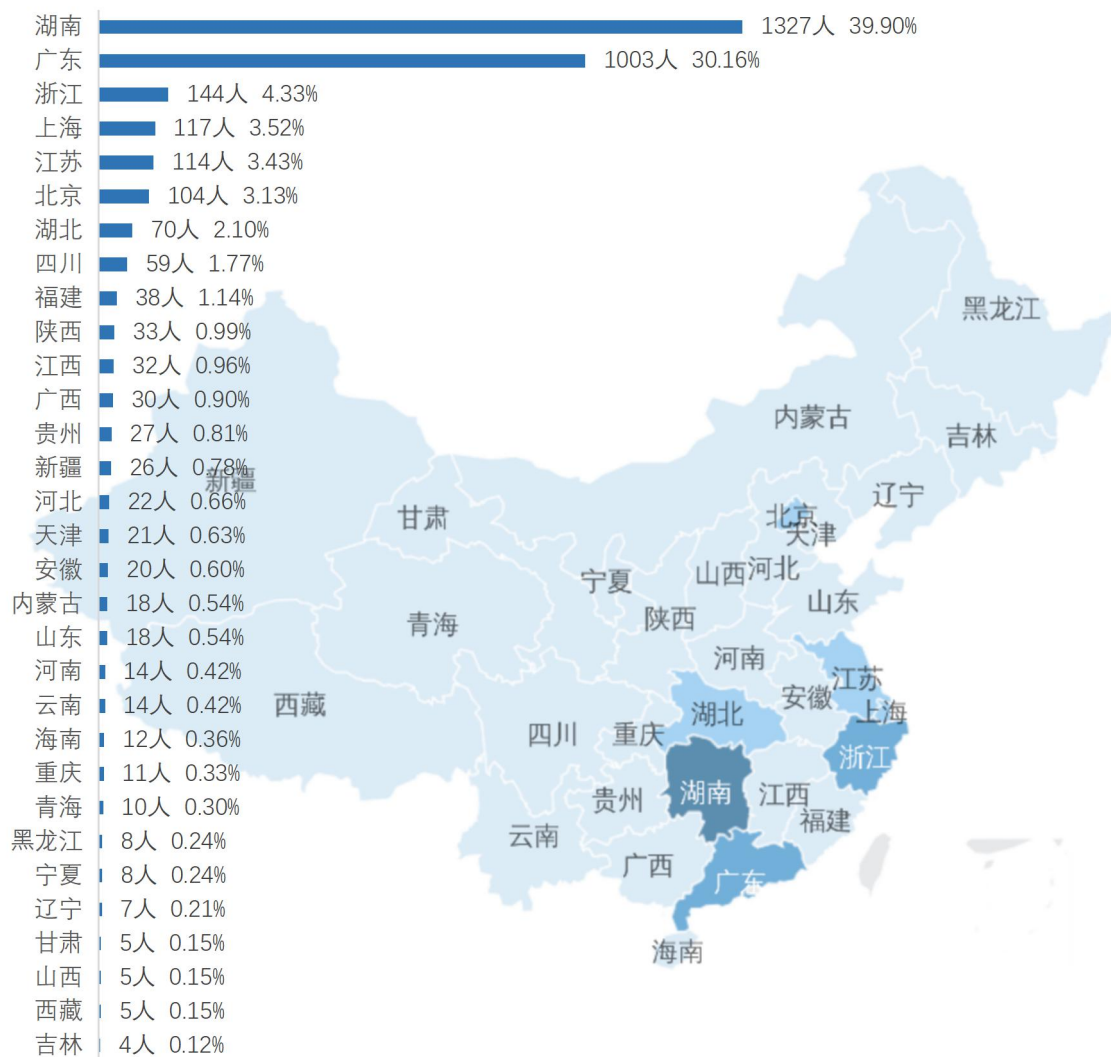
湖南 1327人 39.90%
广东 1003人 30.16%
浙江 144人 4.33%
上海 117人 3.52%
江苏 114人 3.43%
北京 104人 3.13%
湖北 70人 2.10%
四川 59人 1.77%
福建 38人 1.14%
陕西 33人 0.99%
江西 32人 0.96%
广西 30人 0.90%
贵州 27人 0.81%
新疆 26人 0.78%
河北 22人 0.66%
天津 21人 0.63%
安徽 20人 0.60%
内蒙古 18人 0.54%
山东 18人 0.54%
河南 14人 0.42%
云南 14人 0.42%
海南 12人 0.36%
重庆 11人 0.33%
青海 10人 0.30%
黑龙江 8人 0.24%
宁夏 8人 0.24%
辽宁 7人 0.21%
甘肃 5人 0.15%
山西 5人 0.15%
西藏 5人 0.15%
吉林 4人 0.12%

黑龙江
内蒙古
吉林
新疆
辽宁
北京
甘肃
天津
宁夏
山西
河北
山东
青海
陕西
河南
江苏
西藏
湖北
安徽
上海
四川
重庆
浙江
湖南
江西
贵州
福建
云南
广西
广东
海南